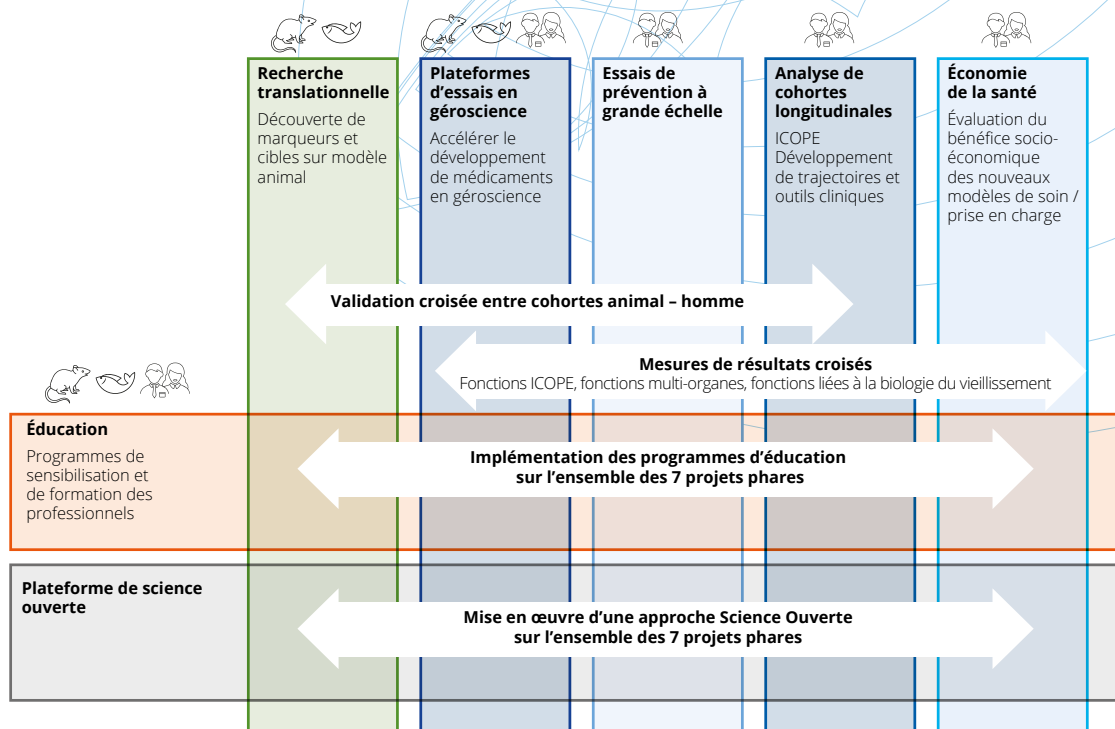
**Recherche translationnelle**
Découverte de marqueurs et cibles sur modèle animal

**Plateformes d'essais en géroscience**
Accélérer le développement de médicaments en géroscience

**Essais de prévention à grande échelle**

**Analyse de cohortes longitudinales**
ICOPE Développement de trajectoires et outils cliniques

**Économie de la santé**
Évaluation du bénéfice socio-économique des nouveaux modèles de soin / prise en charge

**Validation croisée entre cohortes animal – homme**

**Mesures de résultats croisés**
Fonctions ICOPE, fonctions multi-organes, fonctions liées à la biologie du vieillissement

**Éducation**
Programmes de sensibilisation et de formation des professionnels

**Implémentation des programmes d'éducation sur l'ensemble des 7 projets phares**

**Plateforme de science ouverte**

**Mise en œuvre d'une approche Science Ouverte sur l'ensemble des 7 projets phares**